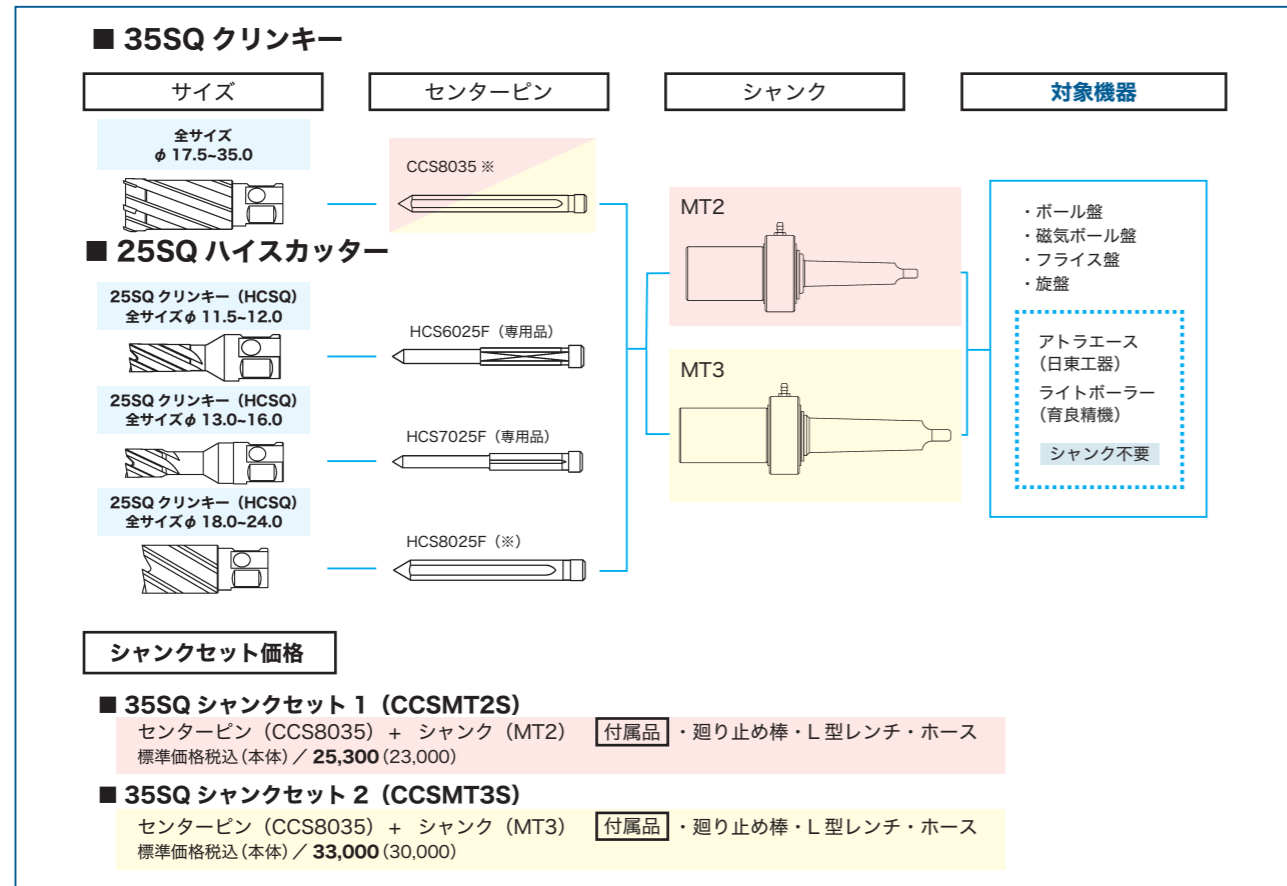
■ 35SQ クリンキー

サイズ

センターピン

シャンク

対象機器

全サイズ
ϕ 17.5~35.0

CCS8035 ※

■ 25SQ ハイスカッター

25SQ クリンキー（HCSQ）
全サイズϕ 11.5~12.0

HCS6025F（専用品）

25SQ クリンキー（HCSQ）
全サイズϕ 13.0~16.0

HCS7025F（専用品）

25SQ クリンキー（HCSQ）
全サイズϕ 18.0~24.0

HCS8025F（※）

MT2

MT3

・ボール盤
・磁気ボール盤
・フライス盤
・旋盤

アトラエース
（日東工器）
ライトボーラー
（育良精機）

シャンク不要

シャンクセット価格

■ 35SQ シャンクセット 1（CCSMT2S）
センターピン（CCS8035）＋ シャンク（MT2） 付属品 ・廻り止め棒・L 型レンチ・ホース
標準価格税込（本体）／ 25,300（23,000）

■ 35SQ シャンクセット 2（CCSMT3S）
センターピン（CCS8035）＋ シャンク（MT3） 付属品 ・廻り止め棒・L 型レンチ・ホース
標準価格税込（本体）／ 33,000（30,000）